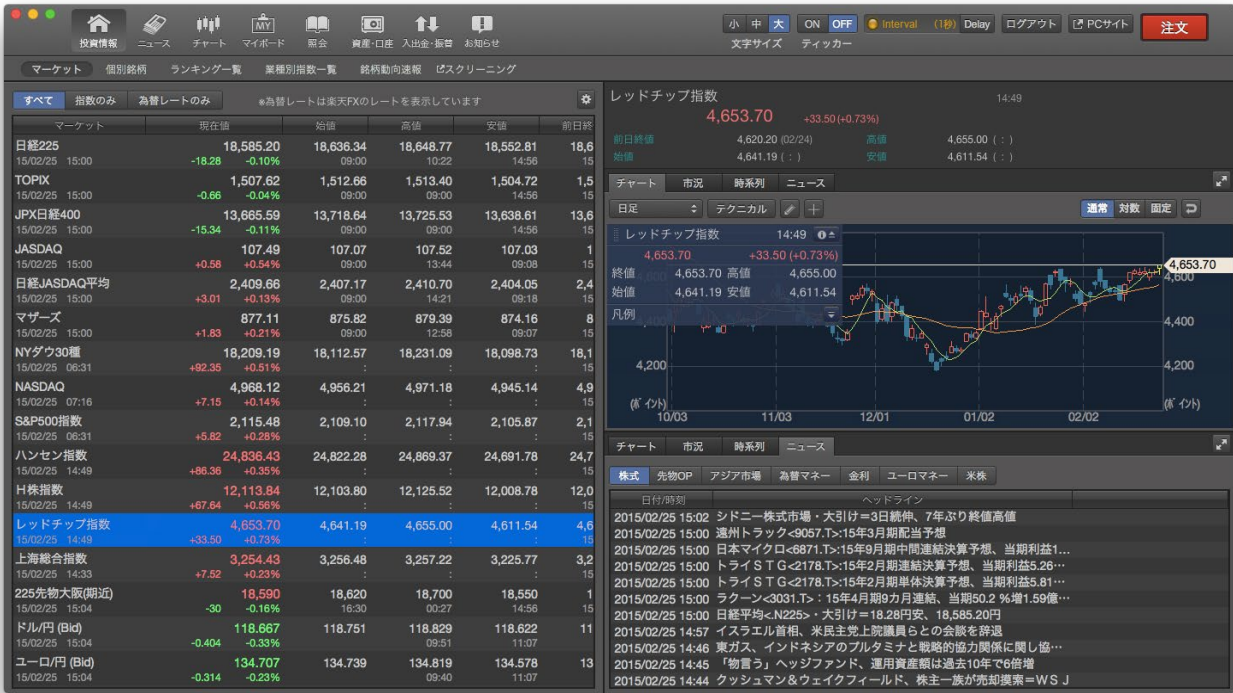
投資情報 ニュース チャート マイボード 照会 資産・口座 入出金・振替 お知らせ

小 中 大 文字サイズ ON OFF ティッカー Interval (1秒) Delay ログアウト PCサイト 注文

マーケット 個別銘柄 ランキング一覧 業種別指数一覧 銘柄動向速報 スクリーニング

すべて 指数のみ 為替レートのみ ※為替レートは楽天FXのレートを表示しています

| マーケット | 現在値 | 始値 | 高値 | 安値 | 前日終 |
|---|---|---|---|---|---|
| 日経225 15/02/25 15:00 | 18,585.20 -18.28 -0.10% | 18,636.34 09:00 | 18,648.77 10:22 | 18,552.81 14:56 | 18,6 15 |
| TOPIX 15/02/25 15:00 | 1,507.62 -0.66 -0.04% | 1,512.66 09:00 | 1,513.40 09:00 | 1,504.72 14:56 | 1,5 15 |
| JPX日経400 15/02/25 15:00 | 13,665.59 -15.34 -0.11% | 13,718.64 09:00 | 13,725.53 09:00 | 13,638.61 14:56 | 13,6 15 |
| JASDAQ 15/02/25 15:00 | 107.49 +0.58 +0.54% | 107.07 09:00 | 107.52 13:44 | 107.03 09:08 | 1 15 |
| 日経JASDAQ平均 15/02/25 15:00 | 2,409.66 +3.01 +0.13% | 2,407.17 09:00 | 2,410.70 14:21 | 2,404.05 09:18 | 2,4 15 |
| マザーズ 15/02/25 15:00 | 877.11 +1.83 +0.21% | 875.82 09:00 | 879.39 12:58 | 874.16 09:07 | 8 15 |
| NYダウ30種 15/02/25 06:31 | 18,209.19 +92.35 +0.51% | 18,112.57 : | 18,231.09 : | 18,098.73 : | 18,1 15 |
| NASDAQ 15/02/25 07:16 | 4,968.12 +7.15 +0.14% | 4,956.21 : | 4,971.18 : | 4,945.14 : | 4,9 15 |
| S&P500指数 15/02/25 06:31 | 2,115.48 +5.82 +0.28% | 2,109.10 : | 2,117.94 : | 2,105.87 : | 2,1 15 |
| ハンセン指数 15/02/25 14:49 | 24,836.43 +86.36 +0.35% | 24,822.28 : | 24,869.37 : | 24,691.78 : | 24,7 15 |
| H株指数 15/02/25 14:49 | 12,113.84 +67.64 +0.56% | 12,103.80 : | 12,125.52 : | 12,008.78 : | 12,0 15 |
| レッドチップ指数 15/02/25 14:49 | 4,653.70 +33.50 +0.73% | 4,641.19 : | 4,655.00 : | 4,611.54 : | 4,6 15 |
| 上海総合指数 15/02/25 14:33 | 3,254.43 +7.52 +0.23% | 3,256.48 : | 3,257.22 : | 3,225.77 : | 3,2 15 |
| 225先物大阪(期近) 15/02/25 15:04 | 18,590 -30 -0.16% | 18,620 16:30 | 18,700 00:27 | 18,550 14:56 | 1 15 |
| ドル/円 (Bid) 15/02/25 15:04 | 118.667 -0.404 -0.33% | 118.751 | 118.829 09:51 | 118.622 11:07 | 11 |
| ユーロ/円 (Bid) 15/02/25 15:04 | 134.707 -0.314 -0.23% | 134.739 | 134.819 09:40 | 134.578 11:07 | 13 |

レッドチップ指数 14:49
4,653.70 +33.50 (+0.73%)
前日終値 4,620.20 (02/24) 高値 4,655.00 ( : )
始値 4,641.19 ( : ) 安値 4,611.54 ( : )

チャート 市況 時系列 ニュース
日足 テクニカル 通常 対数 固定
レッドチップ指数 14:49
4,653.70 +33.50 (+0.73%)
終値 4,653.70 高値 4,655.00
始値 4,641.19 安値 4,611.54
凡例
4,653.70 4,600 4,400 4,200 (ポイント) 10/03 11/03 12/01 01/02 02/02

チャート 市況 時系列 ニュース
株式 先物OP アジア市場 為替マネー 金利 ユーロマネー 米株
日付/時刻 ヘッドライン
2015/02/25 15:02 シドニー株式市場・大引け=3日続伸、7年ぶり終値高値
2015/02/25 15:00 遠州トラック<9057.T>:15年3月期配当予想
2015/02/25 15:00 日本マイクロ<6871.T>:15年9月期中間連結決算予想、当期利益1…
2015/02/25 15:00 トライSTG<2178.T>:15年2月期連結決算予想、当期利益5.26…
2015/02/25 15:00 トライSTG<2178.T>:15年2月期単体決算予想、当期利益5.81…
2015/02/25 15:00 ラクーン<3031.T>:15年4月期9カ月連結、当期50.2 %増1.59億…
2015/02/25 15:00 日経平均<.N225>・大引け=18.28円安、18,585.20円
2015/02/25 14:57 イスラエル首相、米民主党上院議員らとの会談を辞退
2015/02/25 14:46 東ガス、インドネシアのプルタミナと戦略的協力関係に関し協…
2015/02/25 14:45 「物言う」ヘッジファンド、運用資産額は過去10年で6倍増
2015/02/25 14:44 クッシュマン&ウェイクフィールド、株主一族が売却摸索=WSJ